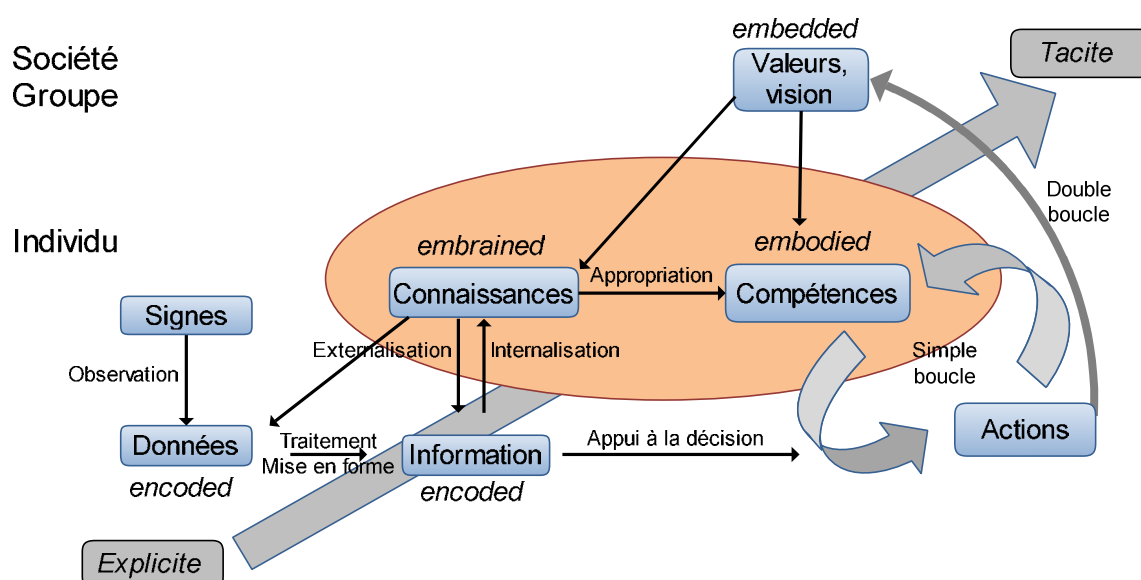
Société
Groupe

embedded
Valeurs, vision

Tacite

Double boucle

Individu

embrained
Connaissances

Appropriation

embodied
Compétences

Signes

Observation

Externalisation

Internalisation

Simple boucle

Données
encoded

Traitement
Mise en forme

Information
encoded

Appui à la décision

Actions

Explicite